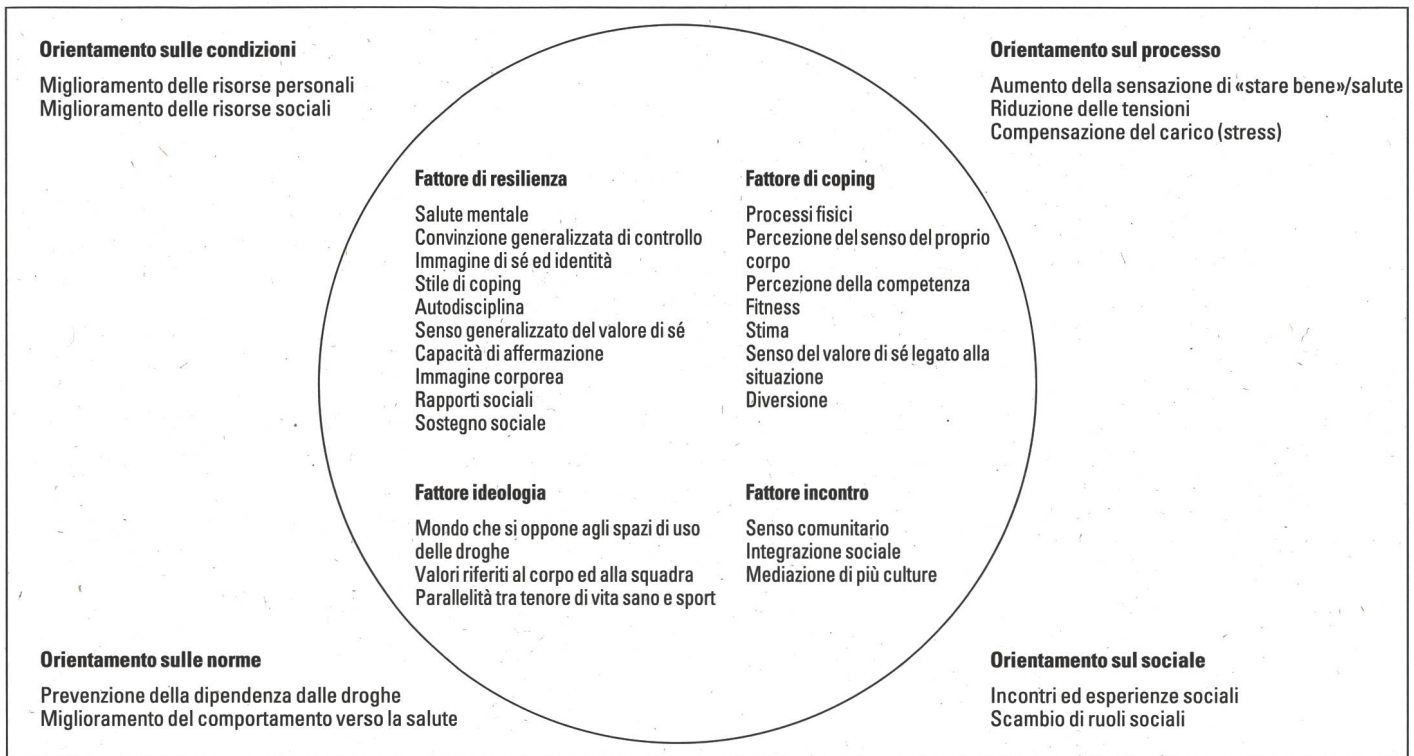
**Orientamento sulle condizioni**

Miglioramento delle risorse personali
Miglioramento delle risorse sociali

**Orientamento sul processo**

Aumento della sensazione di «stare bene»/salute
Riduzione delle tensioni
Compensazione del carico (stress)

**Fattore di resilienza**

Salute mentale
Convinzione generalizzata di controllo
Immagine di sé ed identità
Stile di coping
Autodisciplina
Senso generalizzato del valore di sé
Capacità di affermazione
Immagine corporea
Rapporti sociali
Sostegno sociale

**Fattore di coping**

Processi fisici
Percezione del senso del proprio corpo
Percezione della competenza
Fitness
Stima
Senso del valore di sé legato alla situazione
Diversione

**Fattore ideologia**

Mondo che si oppone agli spazi di uso delle droghe
Valori riferiti al corpo ed alla squadra
Parallelità tra tenore di vita sano e sport

**Fattore incontro**

Senso comunitario
Integrazione sociale
Mediazione di più culture

**Orientamento sulle norme**

Prevenzione della dipendenza dalle droghe
Miglioramento del comportamento verso la salute

**Orientamento sul sociale**

Incontri ed esperienze sociali
Scambio di ruoli sociali